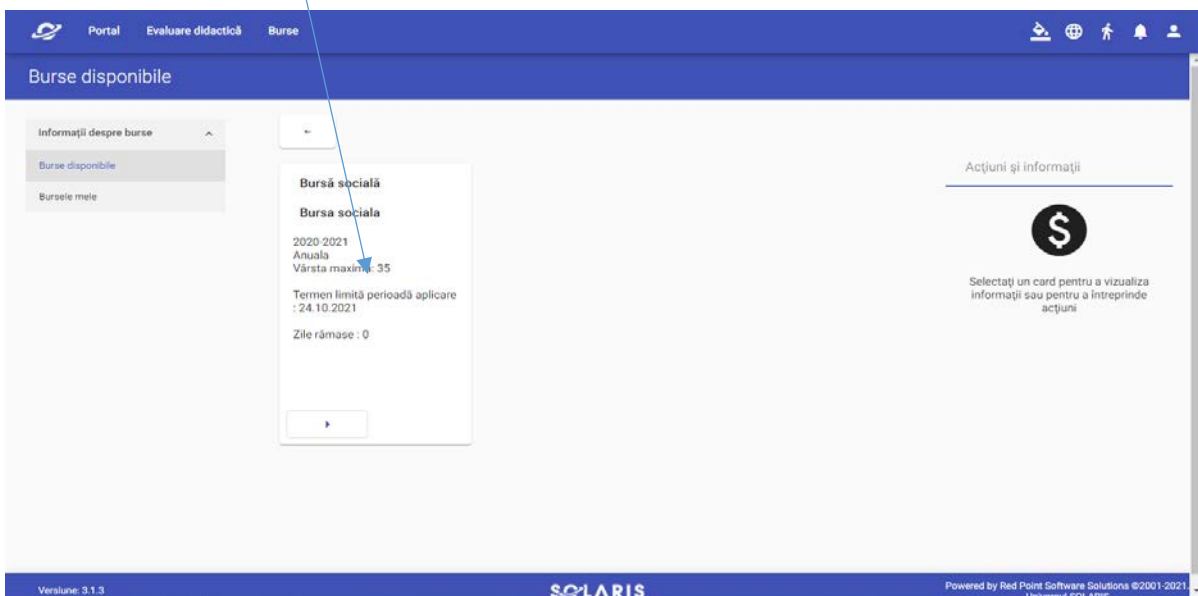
Portal Evaluare didactică Burse

Burse disponibile

Informații despre burse

Burse disponibile

Bursele mele

←

Bursă socială

Bursa sociala

2020-2021
Anuala
Vârsta maxima: 35

Termen limită perioadă aplicare : 24.10.2021

Zile rămase : 0

Acțiuni și informații

Selectați un card pentru a vizualiza informații sau pentru a întreprinde acțiuni

Versiune: 3.1.3

SOLARIS

Powered by Red Point Software Solutions ©2001-2021.
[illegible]